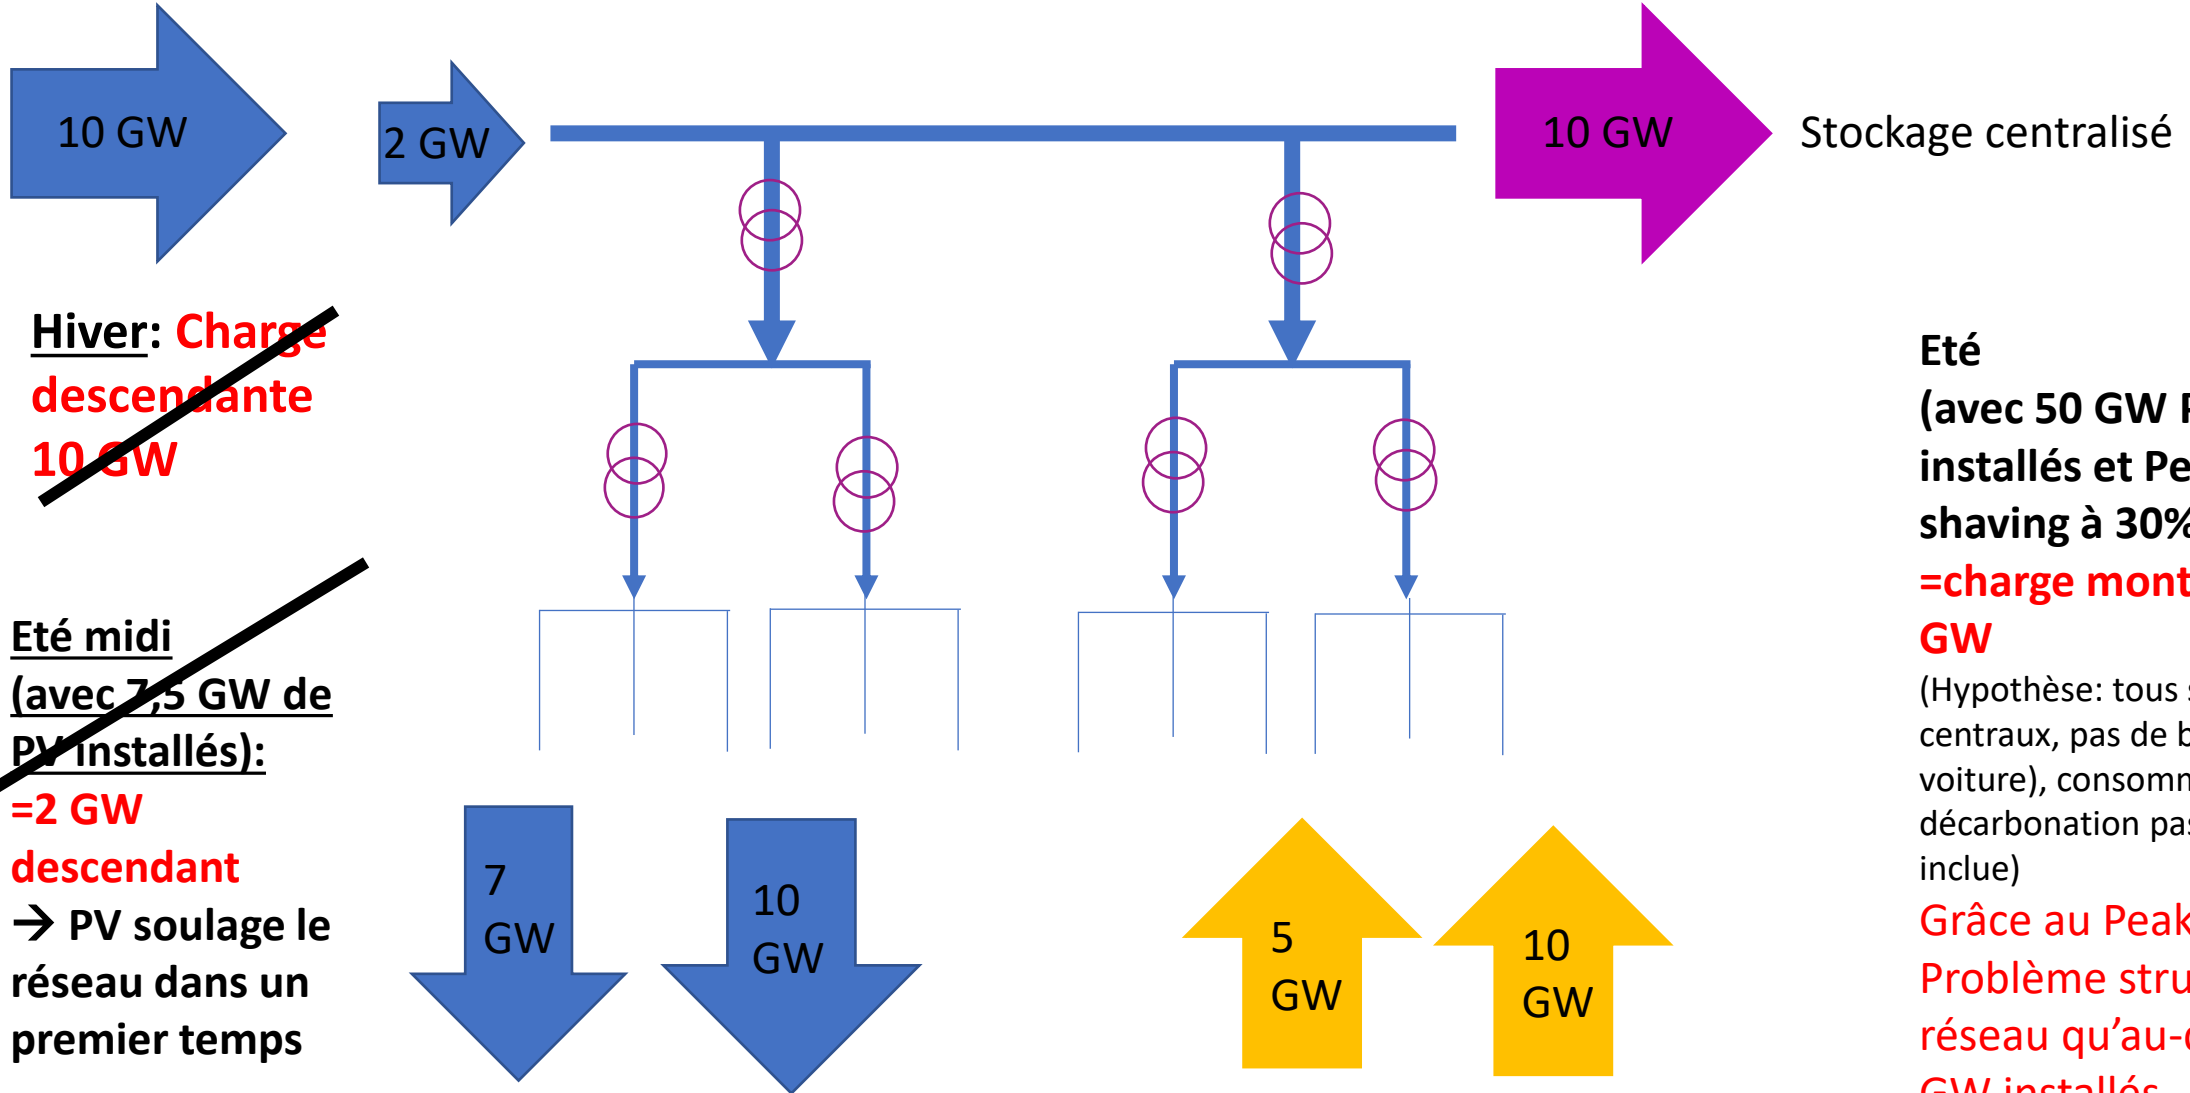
10 GW

2 GW

10 GW

Stockage centralisé

Hiver: Charge descendante 10 GW

Eté midi (avec 7,5 GW de PV installés): =2 GW descendant
→ PV soulage le réseau dans un premier temps

7 GW

10 GW

5 GW

10 GW

Eté (avec 50 GW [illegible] installés et Pe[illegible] shaving à 30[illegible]
=charge mont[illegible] GW
(Hypothèse: tous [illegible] centraux, pas de b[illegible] voiture), consomm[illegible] décarbonation pas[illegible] inclue)
Grâce au Peak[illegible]
Problème stru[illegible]
réseau qu'au-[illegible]
GW installés